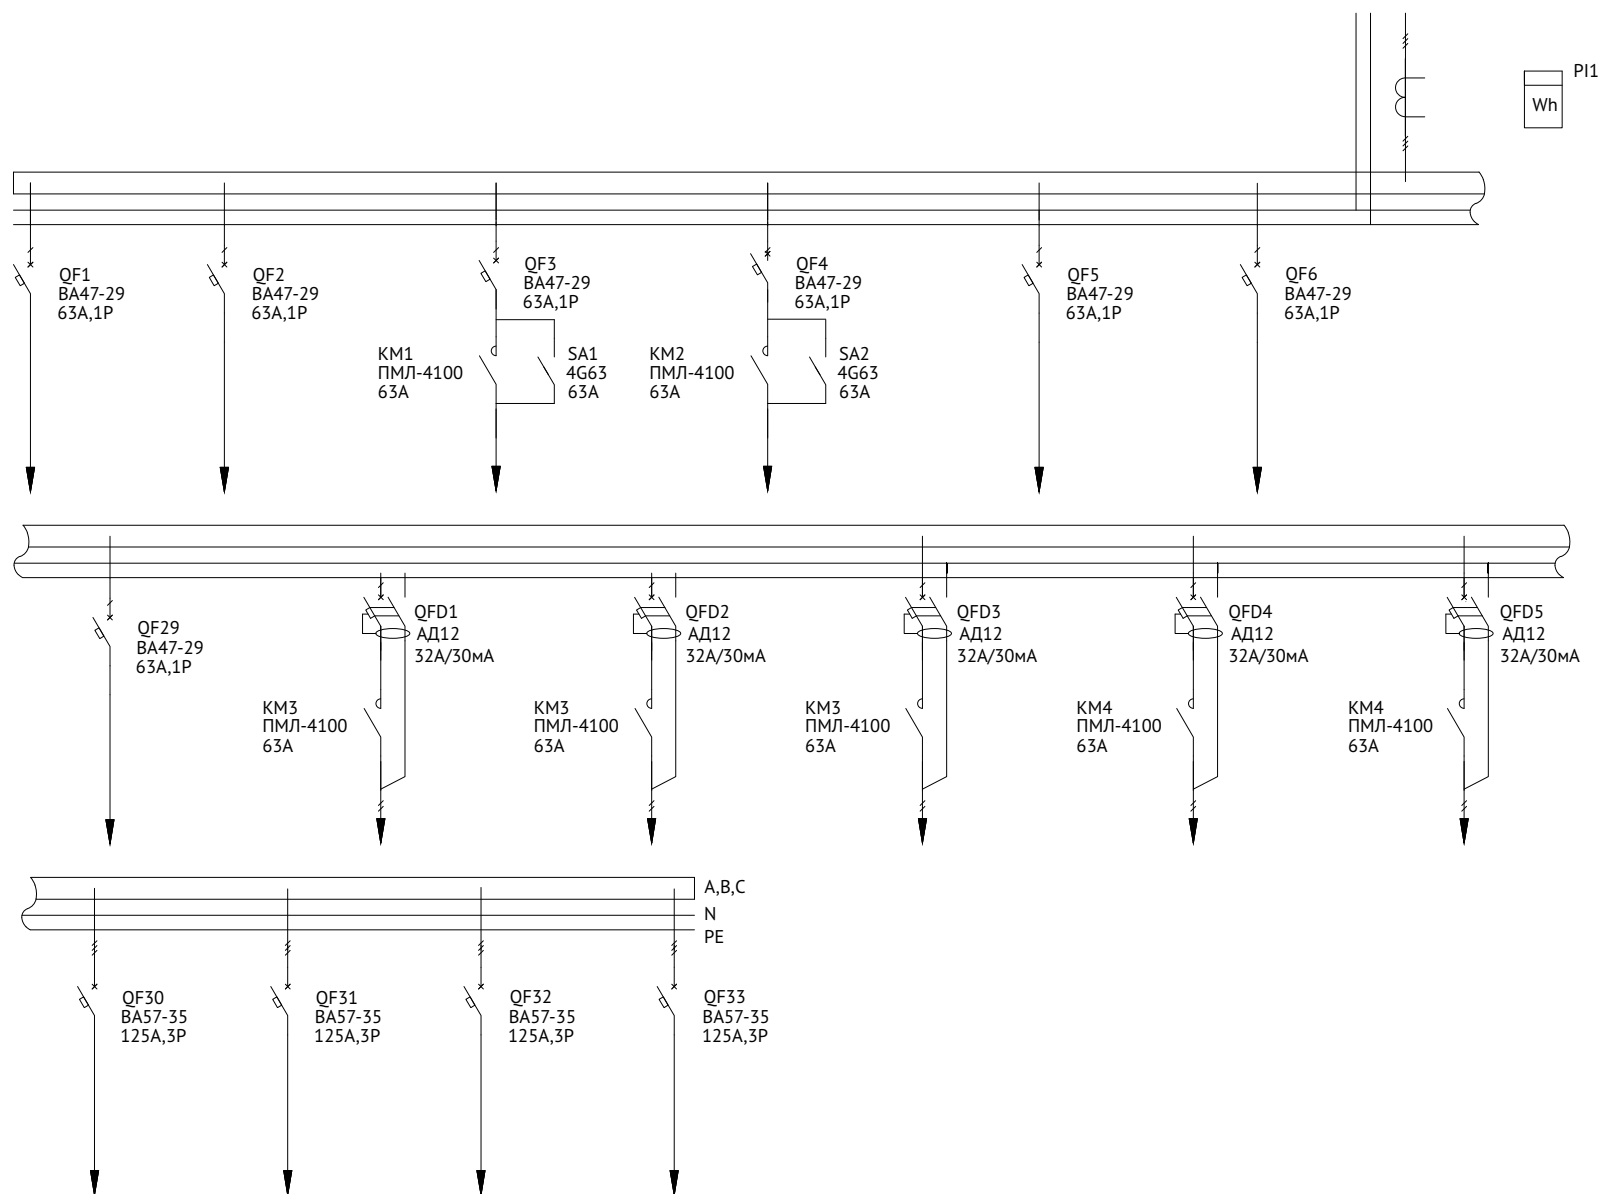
PI1
Wh

QF1
ВА47-29
63А,1Р

QF2
ВА47-29
63А,1Р

QF3
ВА47-29
63А,1Р

KM1
ПМЛ-4100
63А

SA1
4G63
63А

QF4
ВА47-29
63А,1Р

KM2
ПМЛ-4100
63А

SA2
4G63
63А

QF5
ВА47-29
63А,1Р

QF6
ВА47-29
63А,1Р

QF29
ВА47-29
63А,1Р

QFD1
АД12
32А/30мА

KM3
ПМЛ-4100
63А

QFD2
АД12
32А/30мА

KM3
ПМЛ-4100
63А

QFD3
АД12
32А/30мА

KM3
ПМЛ-4100
63А

QFD4
АД12
32А/30мА

KM4
ПМЛ-4100
63А

QFD5
АД12
32А/30мА

KM4
ПМЛ-4100
63А

A,B,C
N
PE

QF30
ВА57-35
125А,3Р

QF31
ВА57-35
125А,3Р

QF32
ВА57-35
125А,3Р

QF33
ВА57-35
125А,3Р